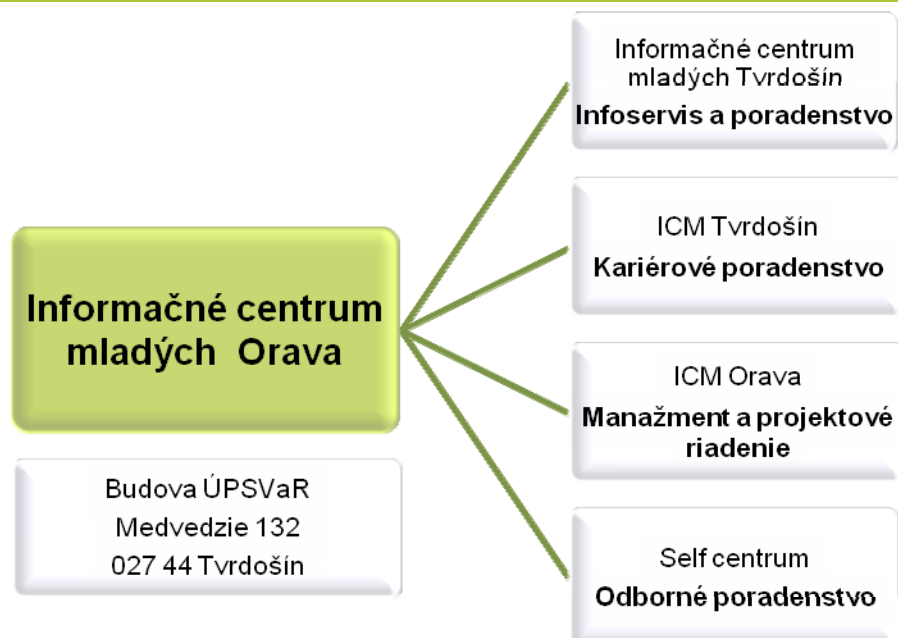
Informačné centrum mladých Orava

Budova ÚPSVaR
Medvedzie 132
027 44 Tvrdošín

Informačné centrum mladých Tvrdošín
Infoservis a poradenstvo

ICM Tvrdošín
Kariérové poradenstvo

ICM Orava
Manažment a projektové riadenie

Self centrum
Odborné poradenstvo